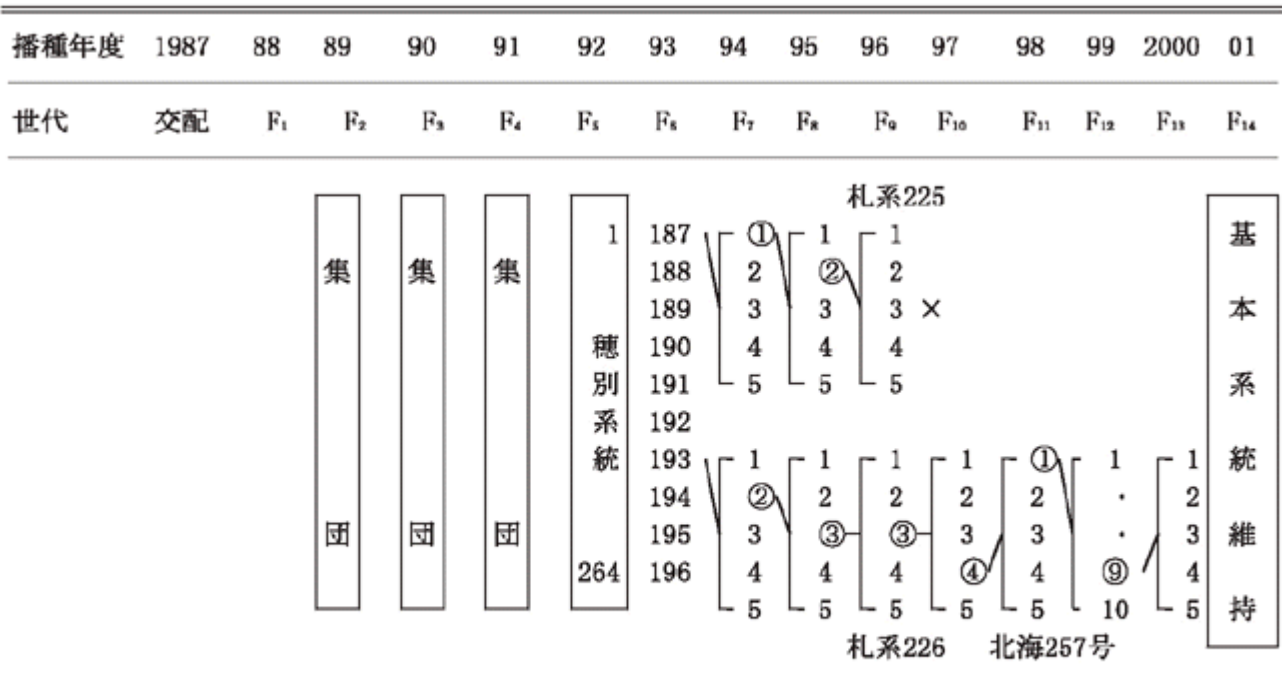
| 播種年度 | 1987 | 88 | 89 | 90 | 91 | 92 | 93 | 94 | 95 | 96 | 97 | 98 | 99 | 2000 | 01 |
|---|---|---|---|---|---|---|---|---|---|---|---|---|---|---|---|
| 世代 | 交配 | $F_1$ | $F_2$ | $F_3$ | $F_4$ | $F_5$ | $F_6$ | $F_7$ | $F_8$ | $F_9$ | $F_{10}$ | $F_{11}$ | $F_{12}$ | $F_{13}$ | $F_{14}$ |

集団　集団　集団

1
穂別系統
264

札系225

187 ① 1 1
188 2 ② 2
189 3 3 3 ×
190 4 4 4
191 5 5 5
192
193 1 1 1 1 ① 1 1
194 ② 2 2 2 2 · 2
195 3 ③ ③ 3 3 · 3
196 4 4 4 ④ 4 ⑨ 4
5 5 5 5 5 10 5

札系226　北海257号

基本系統維持